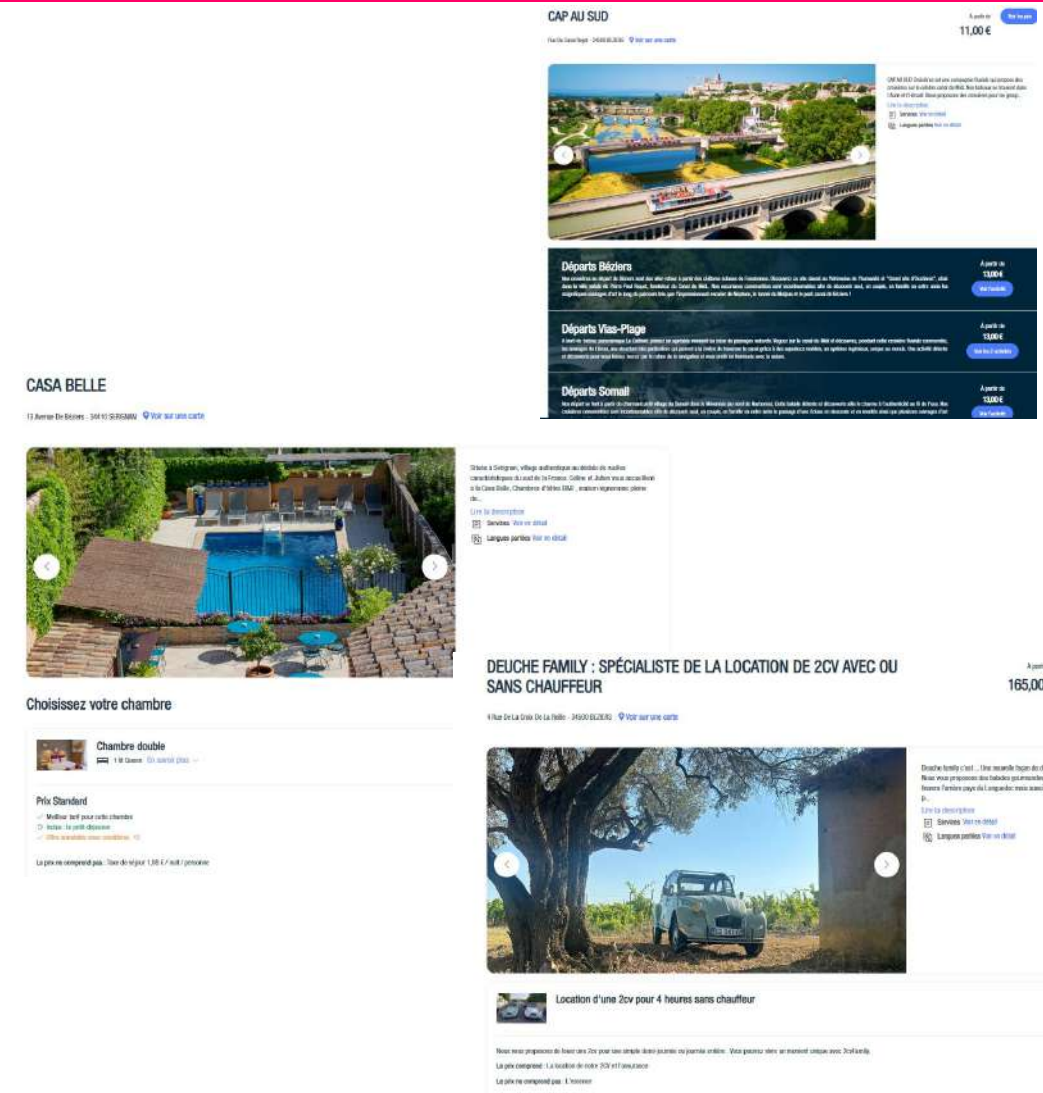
CAP AU SUD

À partir de
11,00 €

Voir les prix

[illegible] · Voir sur une carte

CAP AU SUD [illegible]

Lire la description
Services Voir en détail
Langues parlées Voir en détail

Départs Béziers

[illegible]

À partir de
13,00€

Voir l'activité

Départs Vias-Plage

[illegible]

À partir de
13,00€

Voir les 2 activités

Départs Somail

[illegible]

À partir de
13,00€

Voir l'activité

CASA BELLE

13 Avenue De Béziers · 34410 SERIGNAN · Voir sur une carte

Située à Sérignan, village authentique au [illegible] Casa Belle, Chambres d'Hôtes B&B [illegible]

Lire la description
Services Voir en détail
Langues parlées Voir en détail

Choisissez votre chambre

Chambre double
1 lit Queen · En savoir plus

Prix Standard
Meilleur tarif pour cette chambre
Inclus : le petit déjeuner
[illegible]

Le prix ne comprend pas : Taxe de séjour 1,88 € / nuit / personne

DEUCHE FAMILY : SPÉCIALISTE DE LA LOCATION DE 2CV AVEC OU SANS CHAUFFEUR

À parti
165,00

4 Rue De La Croix De La Reille · 34500 BEZIERS · Voir sur une carte

Deuche family c'est ... Une nouvelle façon de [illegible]

Lire la description
Services Voir en détail
Langues parlées Voir en détail

Location d'une 2cv pour 4 heures sans chauffeur

Nous vous proposons de louer une 2cv pour une simple demi-journée ou journée entière. Vous pourrez vivre un moment unique avec 2cvfamily.

Le prix comprend : La location de notre 2CV et l'assurance

Le prix ne comprend pas : L'essence